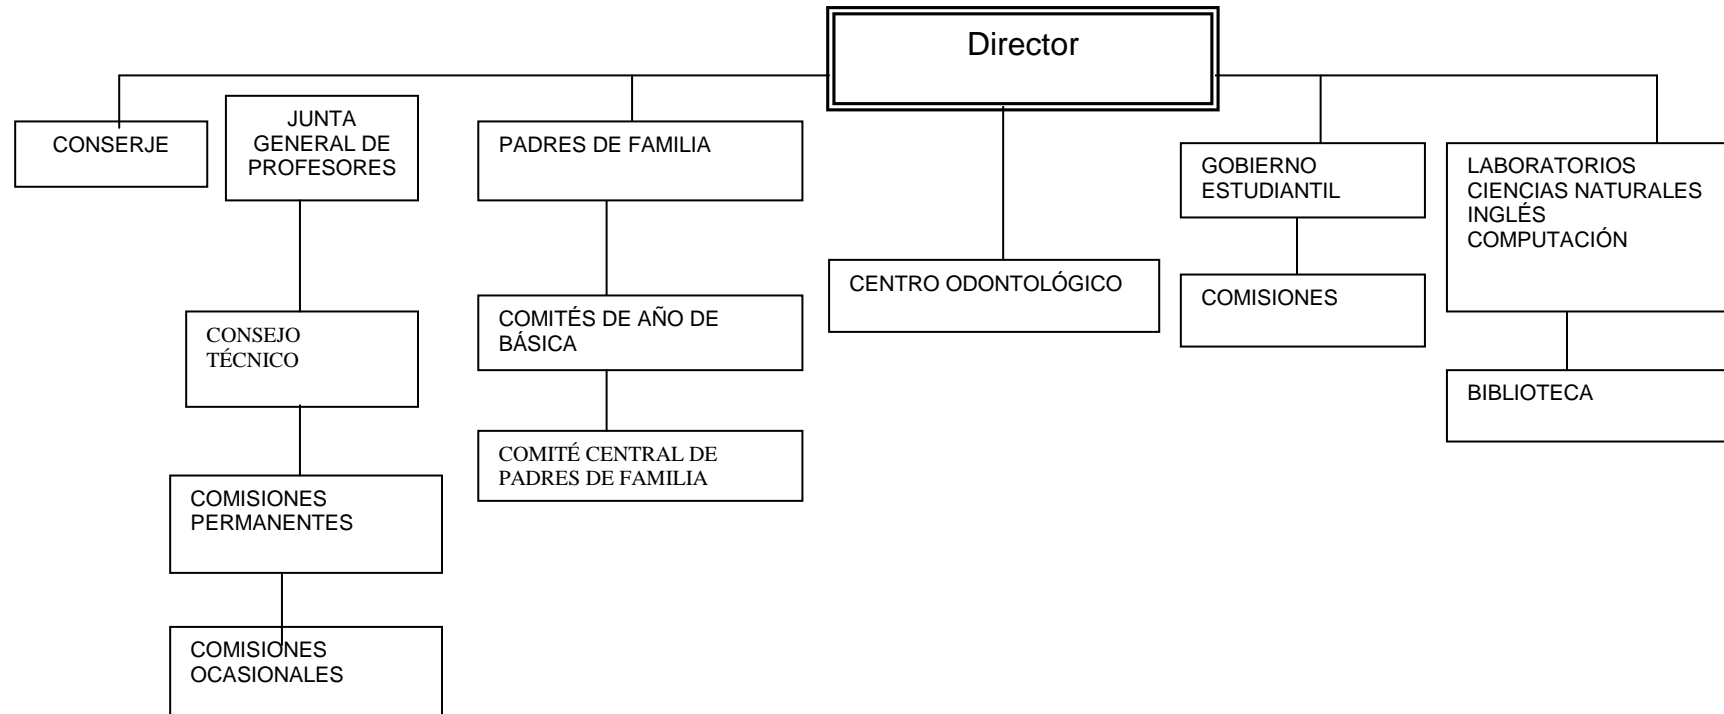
Director

CONSERJE

JUNTA GENERAL DE PROFESORES

CONSEJO TÉCNICO

COMISIONES PERMANENTES

COMISIONES OCASIONALES

PADRES DE FAMILIA

COMITÉS DE AÑO DE BÁSICA

COMITÉ CENTRAL DE PADRES DE FAMILIA

CENTRO ODONTOLÓGICO

GOBIERNO ESTUDIANTIL

COMISIONES

LABORATORIOS
CIENCIAS NATURALES
INGLÉS
COMPUTACIÓN

BIBLIOTECA